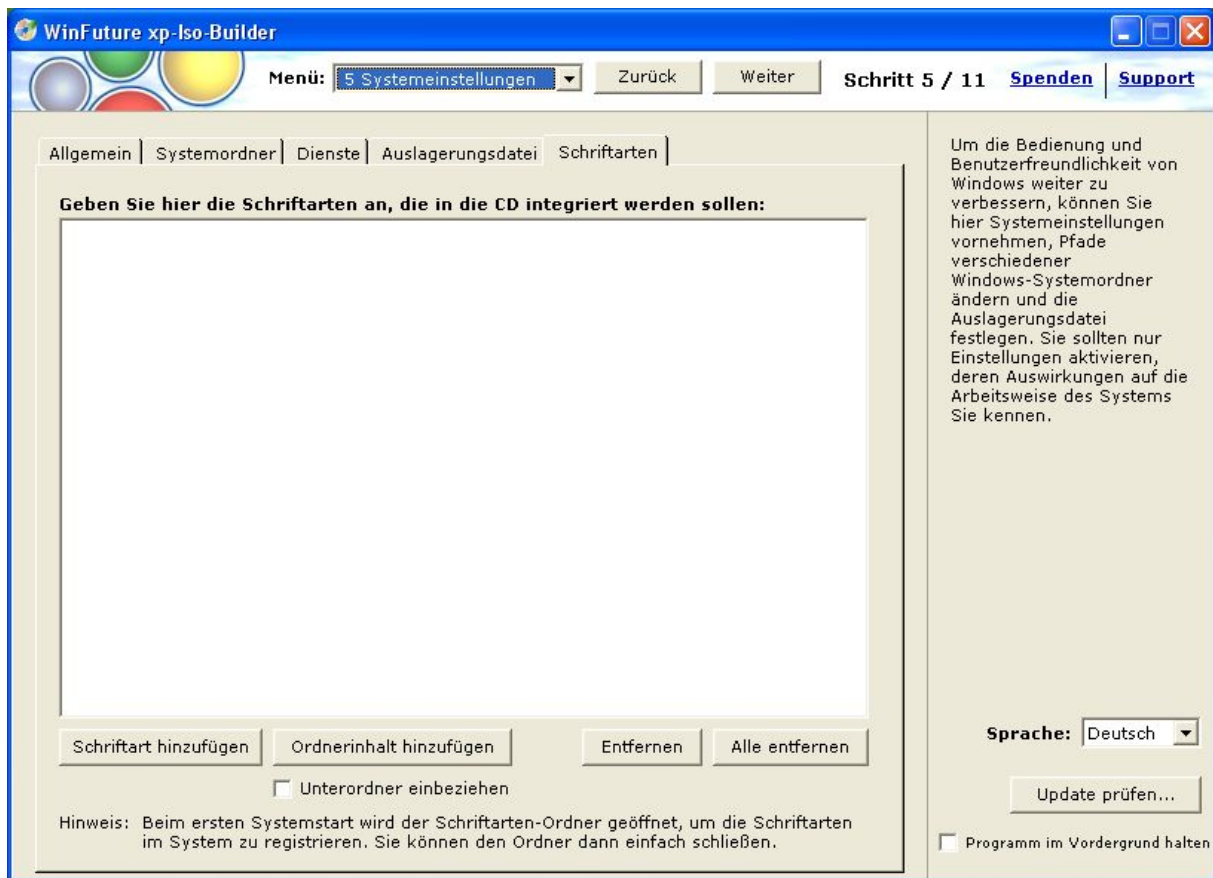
WinFuture xp-Iso-Builder

Menü: 5 Systemeinstellungen
Zurück
Weiter
Schritt 5 / 11
Spenden
Support

Allgemein | Systemordner | Dienste | Auslagerungsdatei | Schriftarten

Geben Sie hier die Schriftarten an, die in die CD integriert werden sollen:

Schriftart hinzufügen
Ordnerinhalt hinzufügen
Entfernen
Alle entfernen

Unterordner einbeziehen

Hinweis: Beim ersten Systemstart wird der Schriftarten-Ordner geöffnet, um die Schriftarten im System zu registrieren. Sie können den Ordner dann einfach schließen.

Um die Bedienung und Benutzerfreundlichkeit von Windows weiter zu verbessern, können Sie hier Systemeinstellungen vornehmen, Pfade verschiedener Windows-Systemordner ändern und die Auslagerungsdatei festlegen. Sie sollten nur Einstellungen aktivieren, deren Auswirkungen auf die Arbeitsweise des Systems Sie kennen.

Sprache: Deutsch

Update prüfen...

Programm im Vordergrund halten